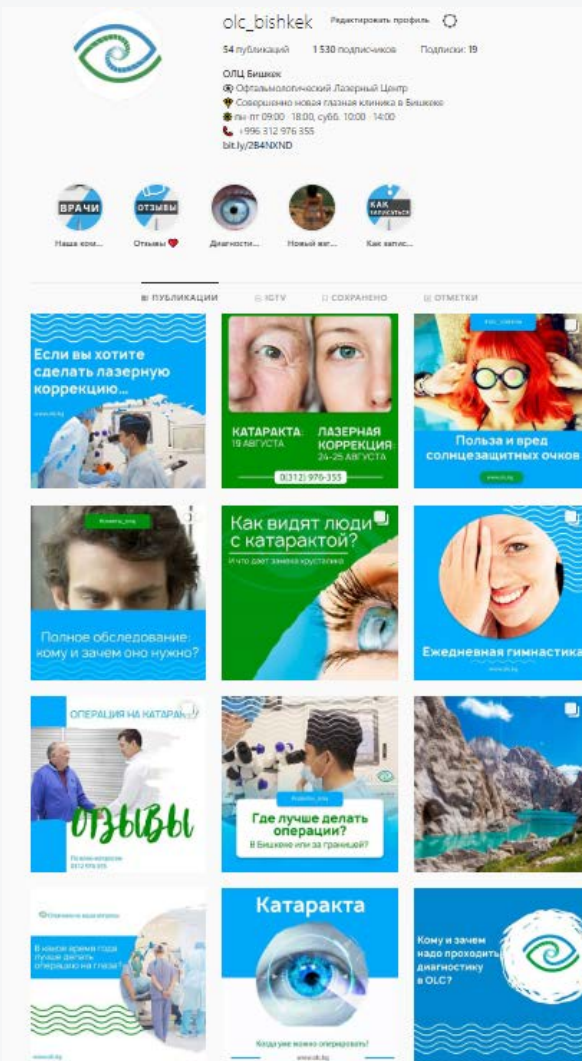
olc_bishkek Редактировать профиль

54 публикаций 1 530 подписчиков Подписки: 19

ОЛЦ Бишкек
Офтальмологический Лазерный Центр
Совершенно новая глазная клиника в Бишкеке
пн-пт 09:00 - 18:00, субб. 10:00 - 14:00
+996 312 976 355
bit.ly/2B4NXND

ВРАЧИ
Наша ком...
ОТЗЫВЫ
Отзывы ♥
Диагности...
Новый вз...
КАК ЗАПИСАТЬСЯ
Как запис...

ПУБЛИКАЦИИ IGTV СОХРАНЕНО ОТМЕТКИ

Если вы хотите сделать лазерную коррекцию...
www.olc.kg

КАТАРАКТА: 19 АВГУСТА
ЛАЗЕРНАЯ КОРРЕКЦИЯ: 24-25 АВГУСТА
0(312) 976-355

olc_kyrgyz
Польза и вред солнцезащитных очков
www.olc.kg

Полное обследование: кому и зачем оно нужно?

Как видят люди с катарактой?
И что дает замена хрусталика

Ежедневная гимнастика
www.olc.kg

ОПЕРАЦИЯ НА КАТАРА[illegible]
ОТЗЫВЫ
По всем вопросам
0312 976 355

Где лучше делать операции?
В Бишкеке или за границей?

В какое время года лучше делать операцию на глаза?
www.olc.kg

Катаракта
Когда уже можно оперировать?
www.olc.kg

Кому и зачем надо проходить диагностику в OLC?